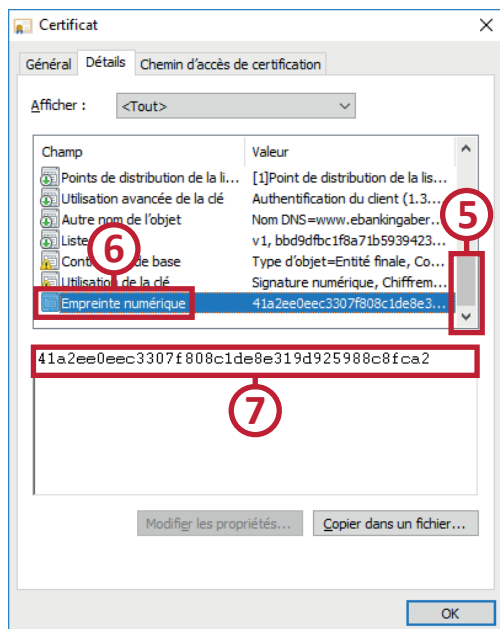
Certificat

Général | Détails | Chemin d'accès de certification

Afficher : <Tout>

| Champ | Valeur |
|---|---|
| Points de distribution de la li... | [1]Point de distribution de la lis... |
| Utilisation avancée de la clé | Authentification du client (1.3.... |
| Autre nom de l'objet | Nom DNS=www.ebankingaber... |
| Liste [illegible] | v1, bbd9dfbc1f8a71b5939423... |
| Cont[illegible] de base | Type d'objet=Entité finale, Co... |
| Utilisation de la clé | Signature numérique, Chiffrem... |
| Empreinte numérique | 41a2ee0eec3307f808c1de8e3... |

6

5

41a2ee0eec3307f808c1de8e319d925988c8fca2

7

Modifier les propriétés... | Copier dans un fichier...

OK